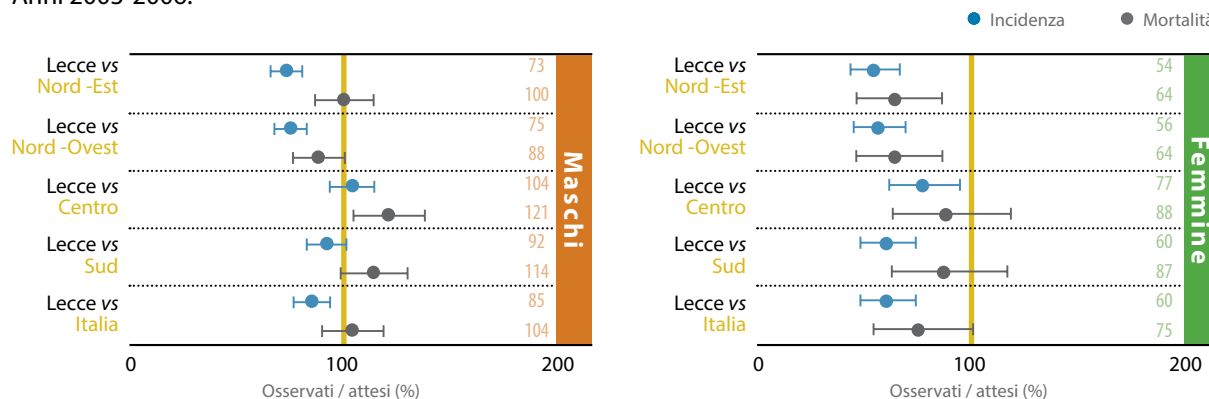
Anni 2003-2006.

Incidenza Mortalità

Lecce *vs* Nord -Est
73
100

Lecce *vs* Nord -Ovest
75
88

Lecce *vs* Centro
104
121

Lecce *vs* Sud
92
114

Lecce *vs* Italia
85
104

Maschi

0 100 200
Osservati / attesi (%)

Lecce *vs* Nord -Est
54
64

Lecce *vs* Nord -Ovest
56
64

Lecce *vs* Centro
77
88

Lecce *vs* Sud
60
87

Lecce *vs* Italia
60
75

Femmine

0 100 200
Osservati / attesi (%)